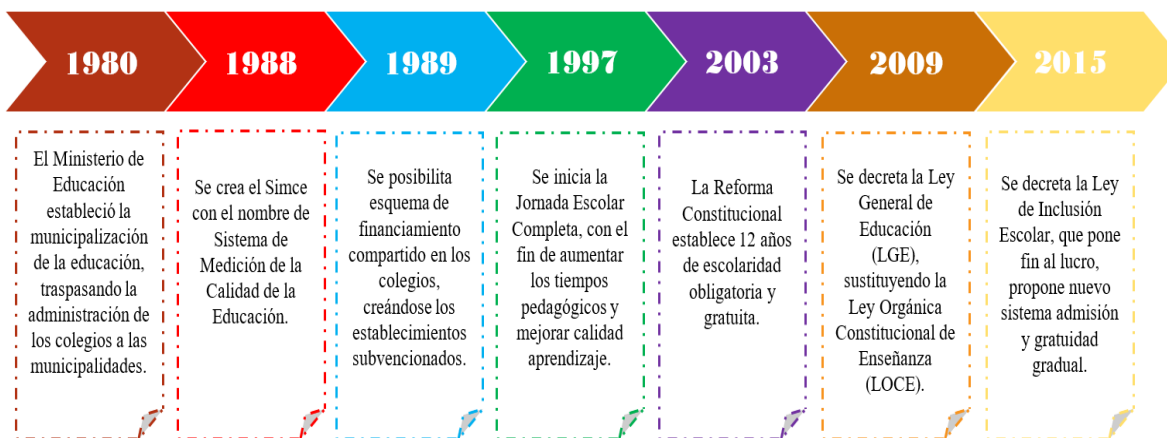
1980

El Ministerio de Educación estableció la municipalización de la educación, traspasando la administración de los colegios a las municipalidades.

1988

Se crea el Simce con el nombre de Sistema de Medición de la Calidad de la Educación.

1989

Se posibilita esquema de financiamiento compartido en los colegios, creándose los establecimientos subvencionados.

1997

Se inicia la Jornada Escolar Completa, con el fin de aumentar los tiempos pedagógicos y mejorar calidad aprendizaje.

2003

La Reforma Constitucional establece 12 años de escolaridad obligatoria y gratuita.

2009

Se decreta la Ley General de Educación (LGE), sustituyendo la Ley Orgánica Constitucional de Enseñanza (LOCE).

2015

Se decreta la Ley de Inclusión Escolar, que pone fin al lucro, propone nuevo sistema admisión y gratuidad gradual.